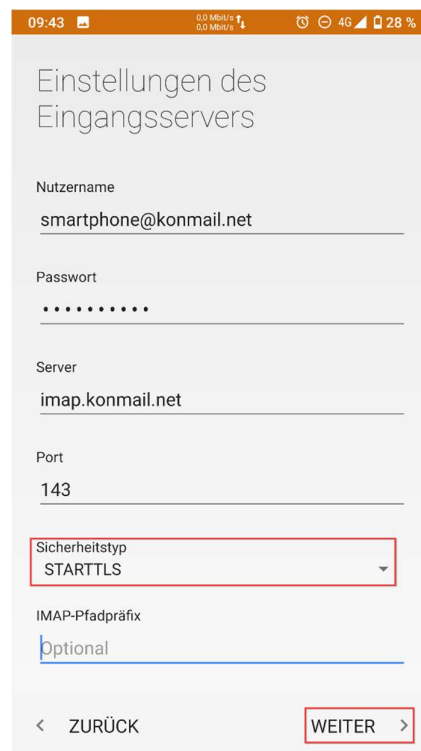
09:43 0,0 Mbit/s 0,0 Mbit/s 4G 28 %

Einstellungen des Eingangsservers

Nutzername
smartphone@konmail.net

Passwort
••••••••••

Server
imap.konmail.net

Port
143

Sicherheitstyp
STARTTLS

IMAP-Pfadpräfix
Optional

< ZURÜCK

WEITER >